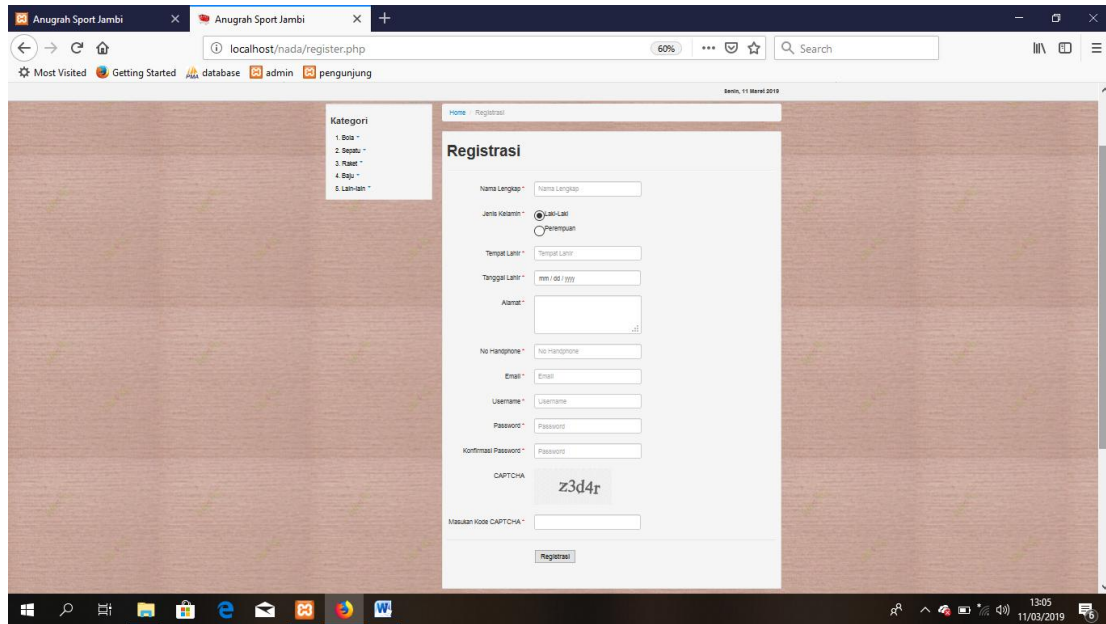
Anugrah Sport Jambi × Anugrah Sport Jambi × +

localhost/nada/register.php 60% ··· Search

Most Visited Getting Started database admin pengunjung

Senin, 11 Maret 2019

Kategori
1. Bola
2. Sepatu
3. Raket
4. Baju
5. Lain-lain

Home / Registrasi

Registrasi

Nama Lengkap * Nama Lengkap

Jenis Kelamin * Laki-Laki Perempuan

Tempat Lahir * Tempat Lahir

Tanggal Lahir * mm / dd / yyyy

Alamat *

No Handphone * No Handphone

Email * Email

Username * Username

Password * Password

Konfirmasi Password * Password

CAPTCHA z3d4r

Masukan Kode CAPTCHA *

Registrasi

13:05
11/03/2019